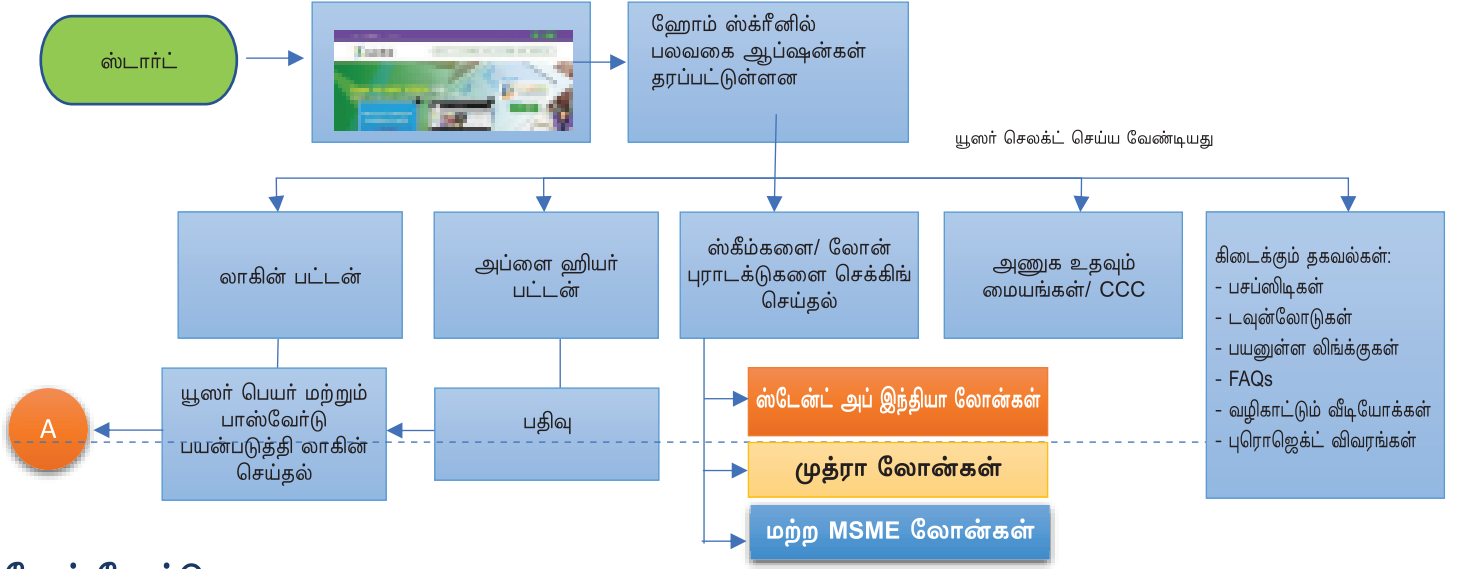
ஸ்டார்ட்

ஹோம் ஸ்க்ரீனில் பலவகை ஆப்ஷன்கள் தரப்பட்டுள்ளன

யூஸர் செலக்ட் செய்ய வேண்டியது

லாகின் பட்டன்

அப்ளை ஹியர் பட்டன்

ஸ்கீம்களை/ லோன் புராடக்டுகளை செக்கிங் செய்தல்

அணுக உதவும் மையங்கள்/ CCC

கிடைக்கும் தகவல்கள்:
- பசப்ஸிடிகள்
- டவுன்லோடுகள்
- பயனுள்ள லிங்க்குகள்
- FAQs
- வழிகாட்டும் வீடியோக்கள்
- புரொஜெக்ட் விவரங்கள்

A

யூஸர் பெயர் மற்றும் பாஸ்வேர்டு பயன்படுத்தி லாகின் செய்தல்

பதிவு

ஸ்டேன்ட் அப் இந்தியா லோன்கள்

முத்ரா லோன்கள்

மற்ற MSME லோன்கள்